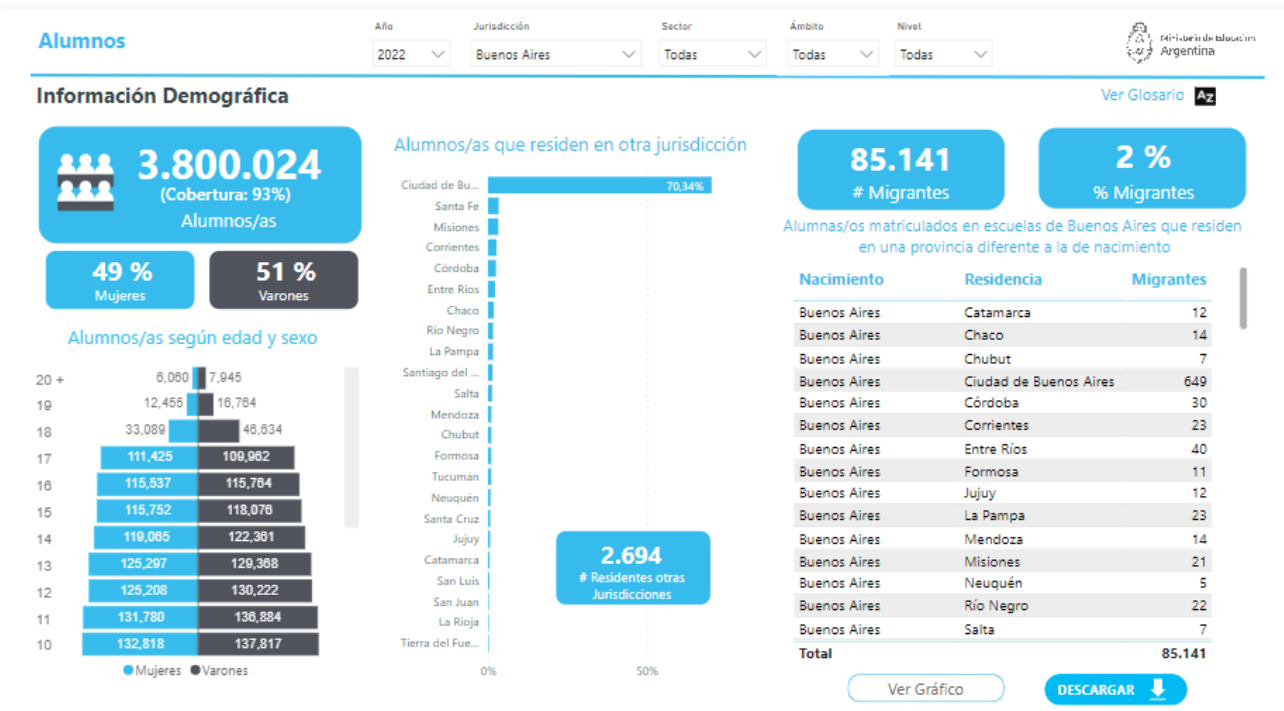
Alumnos

Año
2022

Jurisdicción
Buenos Aires

Sector
Todas

Ámbito
Todas

Nivel
Todas

Ministerio de Educación
Argentina

Información Demográfica

Ver Glosario

3.800.024
(Cobertura: 93%)
Alumnos/as

49 %
Mujeres

51 %
Varones

Alumnos/as según edad y sexo

| Edad | Mujeres | Varones |
|---|---|---|
| 20 + | 6,060 | 7,945 |
| 19 | 12,455 | 16,764 |
| 18 | 33,089 | 46,634 |
| 17 | 111,425 | 109,962 |
| 16 | 115,537 | 115,764 |
| 15 | 115,752 | 118,076 |
| 14 | 119,065 | 122,361 |
| 13 | 125,297 | 129,368 |
| 12 | 125,208 | 130,222 |
| 11 | 131,780 | 136,884 |
| 10 | 132,818 | 137,817 |

Mujeres Varones

Alumnos/as que residen en otra jurisdicción

Ciudad de Bu... 70,34%
Santa Fe
Misiones
Corrientes
Córdoba
Entre Ríos
Chaco
Río Negro
La Pampa
Santiago del ...
Salta
Mendoza
Chubut
Formosa
Tucumán
Neuquén
Santa Cruz
Jujuy
Catamarca
San Luis
San Juan
La Rioja
Tierra del Fue...

0%
50%

2.694
# Residentes otras Jurisdicciones

85.141
# Migrantes

2 %
% Migrantes

Alumnas/os matriculados en escuelas de Buenos Aires que residen en una provincia diferente a la de nacimiento

| Nacimiento | Residencia | Migrantes |
|---|---|---|
| Buenos Aires | Catamarca | 12 |
| Buenos Aires | Chaco | 14 |
| Buenos Aires | Chubut | 7 |
| Buenos Aires | Ciudad de Buenos Aires | 649 |
| Buenos Aires | Córdoba | 30 |
| Buenos Aires | Corrientes | 23 |
| Buenos Aires | Entre Ríos | 40 |
| Buenos Aires | Formosa | 11 |
| Buenos Aires | Jujuy | 12 |
| Buenos Aires | La Pampa | 23 |
| Buenos Aires | Mendoza | 14 |
| Buenos Aires | Misiones | 21 |
| Buenos Aires | Neuquén | 5 |
| Buenos Aires | Río Negro | 22 |
| Buenos Aires | Salta | 7 |
| Total | | 85.141 |

Ver Gráfico

DESCARGAR